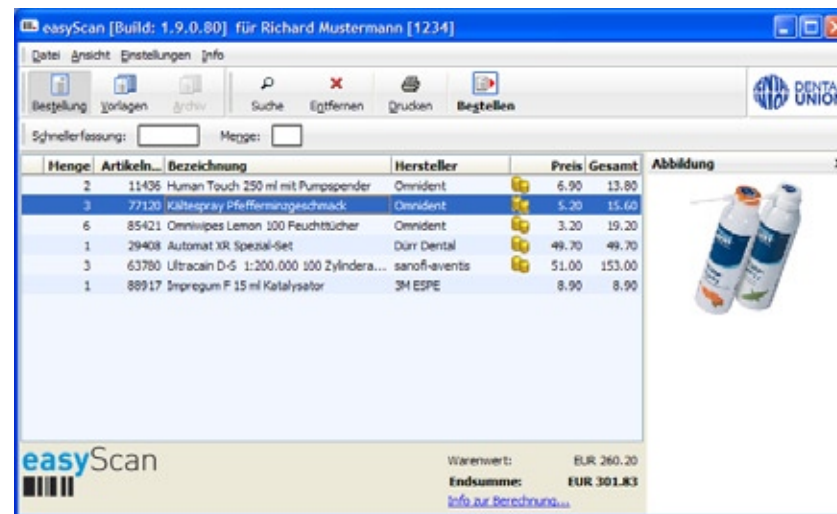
easyScan [Build: 1.9.0.80] für Richard Mustermann [1234]

Datei Ansicht Einstellungen Info

Bestellung Vorlagen Archiv Suche Entfernen Drucken Bestellen

DENTAL UNION

Schnellerfassung: Menge:

| Menge | Artikeln... | Bezeichnung | Hersteller | | Preis | Gesamt |
|---|---|---|---|---|---|---|
| 2 | 11436 | Human Touch 250 ml mit Pumpspender | Omnident | | 6.90 | 13.80 |
| 3 | 77120 | Kältespray Pfefferminzgeschmack | Omnident | | 5.20 | 15.60 |
| 6 | 85421 | Omniwipes Lemon 100 Feuchttücher | Omnident | | 3.20 | 19.20 |
| 1 | 29408 | Automat XR Spezial-Set | Dürr Dental | | 49.70 | 49.70 |
| 3 | 63780 | Ultracain D-S 1:200.000 100 Zylindera... | sanofi-aventis | | 51.00 | 153.00 |
| 1 | 88917 | Impregum F 15 ml Katalysator | 3M ESPE | | 8.90 | 8.90 |

Abbildung

easyScan

Warenwert: EUR 260.20
Endsumme: EUR 301.83
Info zur Berechnung...